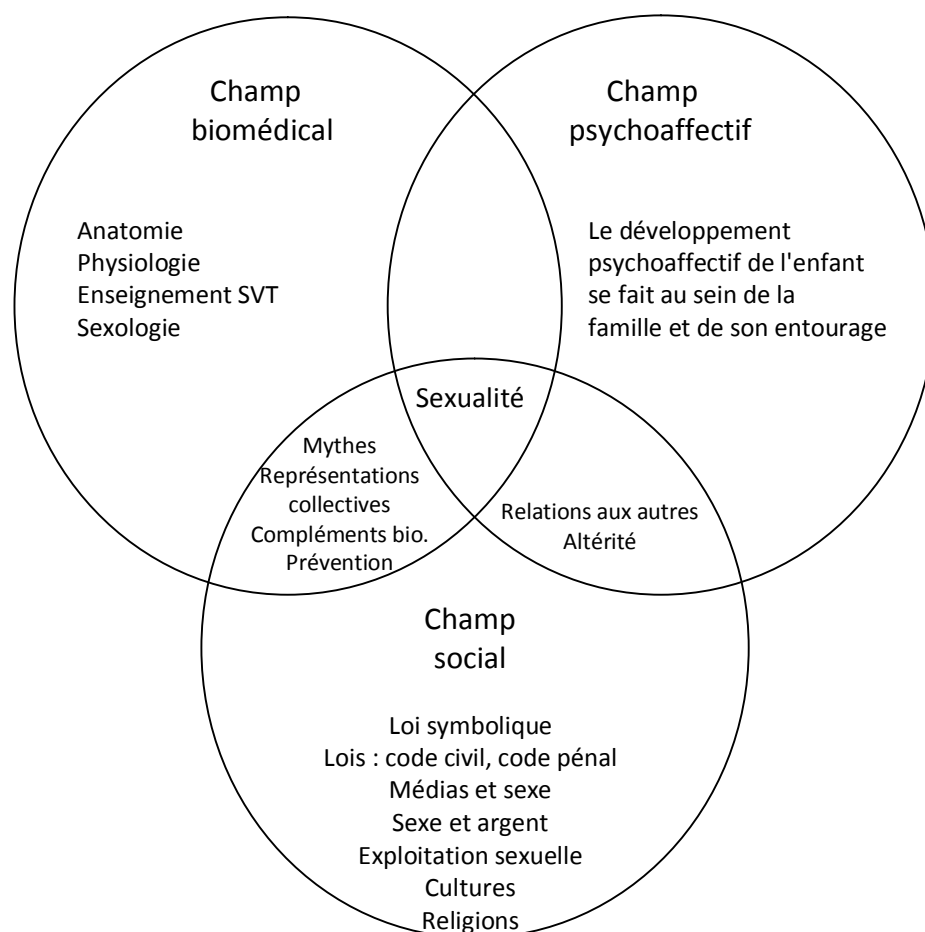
Champ biomédical

Anatomie
Physiologie
Enseignement SVT
Sexologie

Champ psychoaffectif

Le développement psychoaffectif de l'enfant se fait au sein de la famille et de son entourage

Sexualité

Mythes
Représentations collectives
Compléments bio.
Prévention

Relations aux autres
Altérité

Champ social

Loi symbolique
Lois : code civil, code pénal
Médias et sexe
Sexe et argent
Exploitation sexuelle
Cultures
Religions